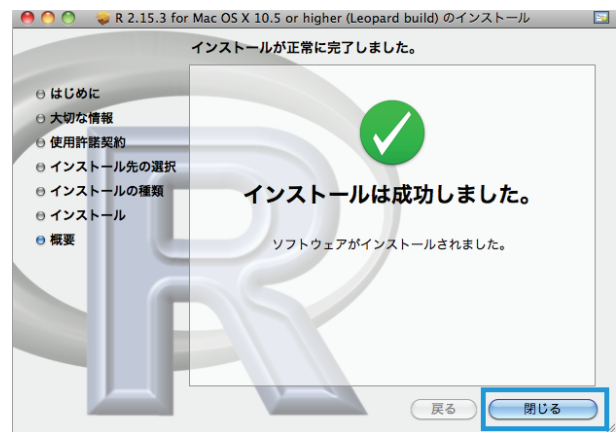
R 2.15.3 for Mac OS X 10.5 or higher (Leopard build) のインストール

インストールが正常に完了しました。

はじめに
大切な情報
使用許諾契約
インストール先の選択
インストールの種類
インストール
概要

インストールは成功しました。

ソフトウェアがインストールされました。

戻る
閉じる